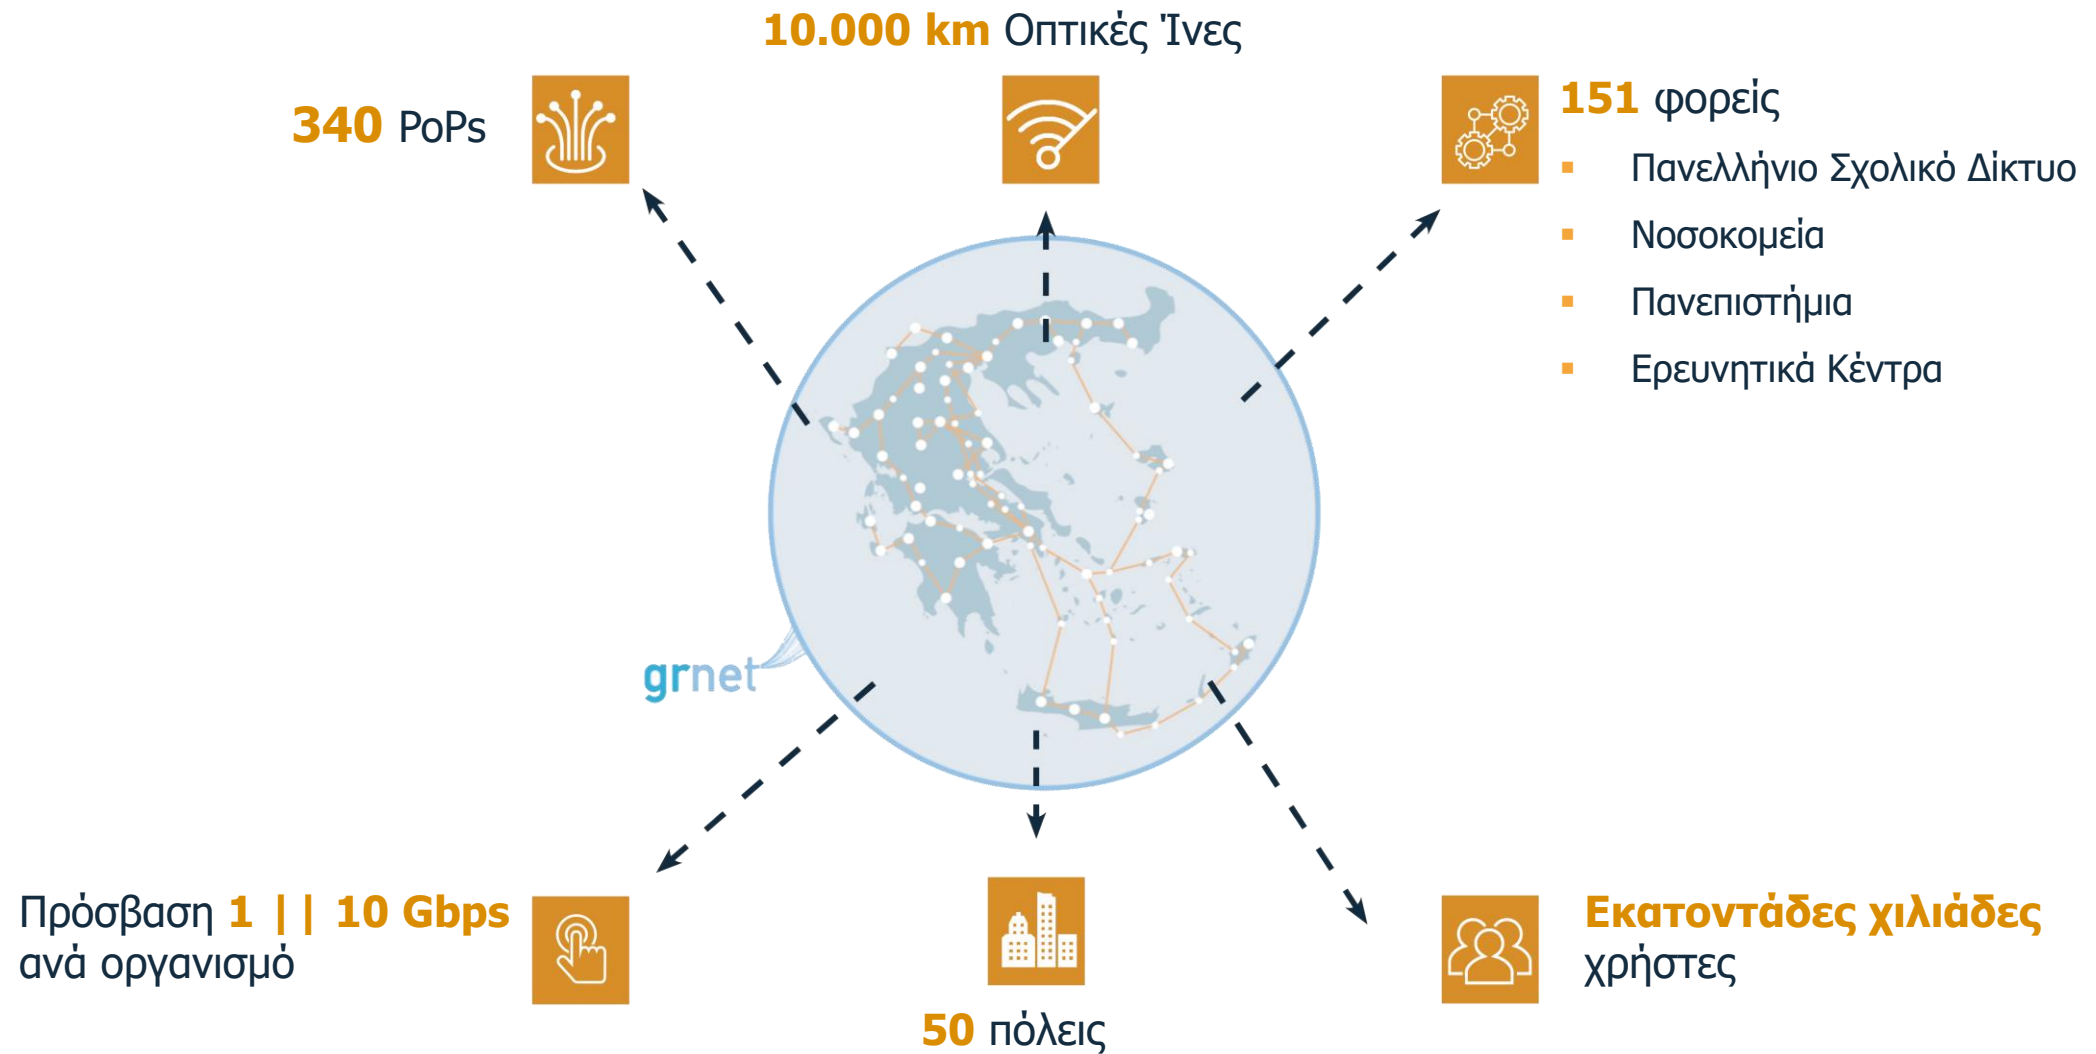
10.000 km Οπτικές Ίνες

340 PoPs

151 φορείς

- Πανελλήνιο Σχολικό Δίκτυο
- Νοσοκομεία
- Πανεπιστήμια
- Ερευνητικά Κέντρα

grnet

Πρόσβαση 1 | | 10 Gbps ανά οργανισμό

50 πόλεις

Εκατοντάδες χιλιάδες χρήστες